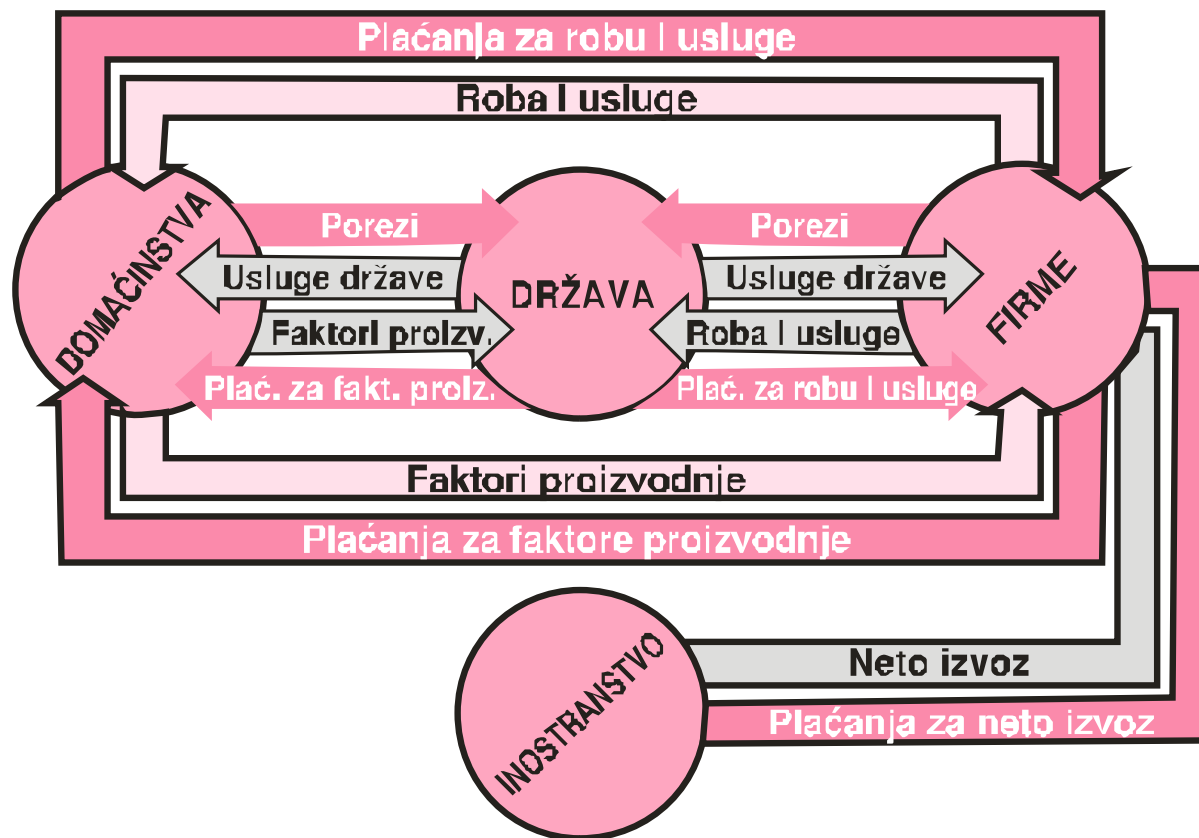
Plaćanja za robu i usluge

Roba i usluge

DOMAĆINSTVA

Porezi

Usluge države

Faktori proizv.

Plać. za fakt. proiz.

DRŽAVA

Porezi

Usluge države

Roba i usluge

Plać. za robu i usluge

FIRME

Faktori proizvodnje

Plaćanja za faktore proizvodnje

INOSTRANSTVO

Neto izvoz

Plaćanja za neto izvoz